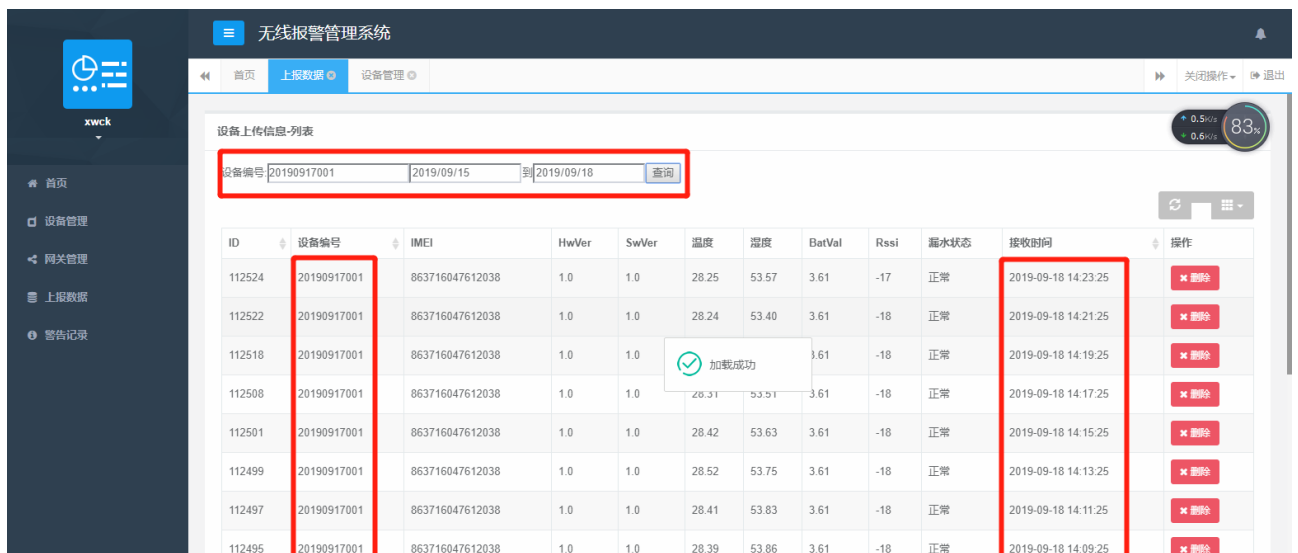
无线报警管理系统

xwck

首页
设备管理
网关管理
上报数据
警告记录

首页 上报数据 设备管理 关闭操作 退出

0.5K/s
0.6K/s
83%

设备上传信息-列表

设备编号 20190917001 2019/09/15 到 2019/09/18 查询

| ID | 设备编号 | IMEI | HwVer | SwVer | 温度 | 湿度 | BatVal | Rssi | 漏水状态 | 接收时间 | 操作 |
|---|---|---|---|---|---|---|---|---|---|---|---|
| 112524 | 20190917001 | 863716047612038 | 1.0 | 1.0 | 28.25 | 53.57 | 3.61 | -17 | 正常 | 2019-09-18 14:23:25 | 删除 |
| 112522 | 20190917001 | 863716047612038 | 1.0 | 1.0 | 28.24 | 53.40 | 3.61 | -18 | 正常 | 2019-09-18 14:21:25 | 删除 |
| 112518 | 20190917001 | 863716047612038 | 1.0 | 1.0 | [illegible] | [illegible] | 3.61 | -18 | 正常 | 2019-09-18 14:19:25 | 删除 |
| 112508 | 20190917001 | 863716047612038 | 1.0 | 1.0 | 28.31 | 53.51 | 3.61 | -18 | 正常 | 2019-09-18 14:17:25 | 删除 |
| 112501 | 20190917001 | 863716047612038 | 1.0 | 1.0 | 28.42 | 53.63 | 3.61 | -18 | 正常 | 2019-09-18 14:15:25 | 删除 |
| 112499 | 20190917001 | 863716047612038 | 1.0 | 1.0 | 28.52 | 53.75 | 3.61 | -18 | 正常 | 2019-09-18 14:13:25 | 删除 |
| 112497 | 20190917001 | 863716047612038 | 1.0 | 1.0 | 28.41 | 53.83 | 3.61 | -18 | 正常 | 2019-09-18 14:11:25 | 删除 |
| 112495 | 20190917001 | 863716047612038 | 1.0 | 1.0 | 28.39 | 53.86 | 3.61 | -18 | 正常 | 2019-09-18 14:09:25 | 删除 |

加载成功